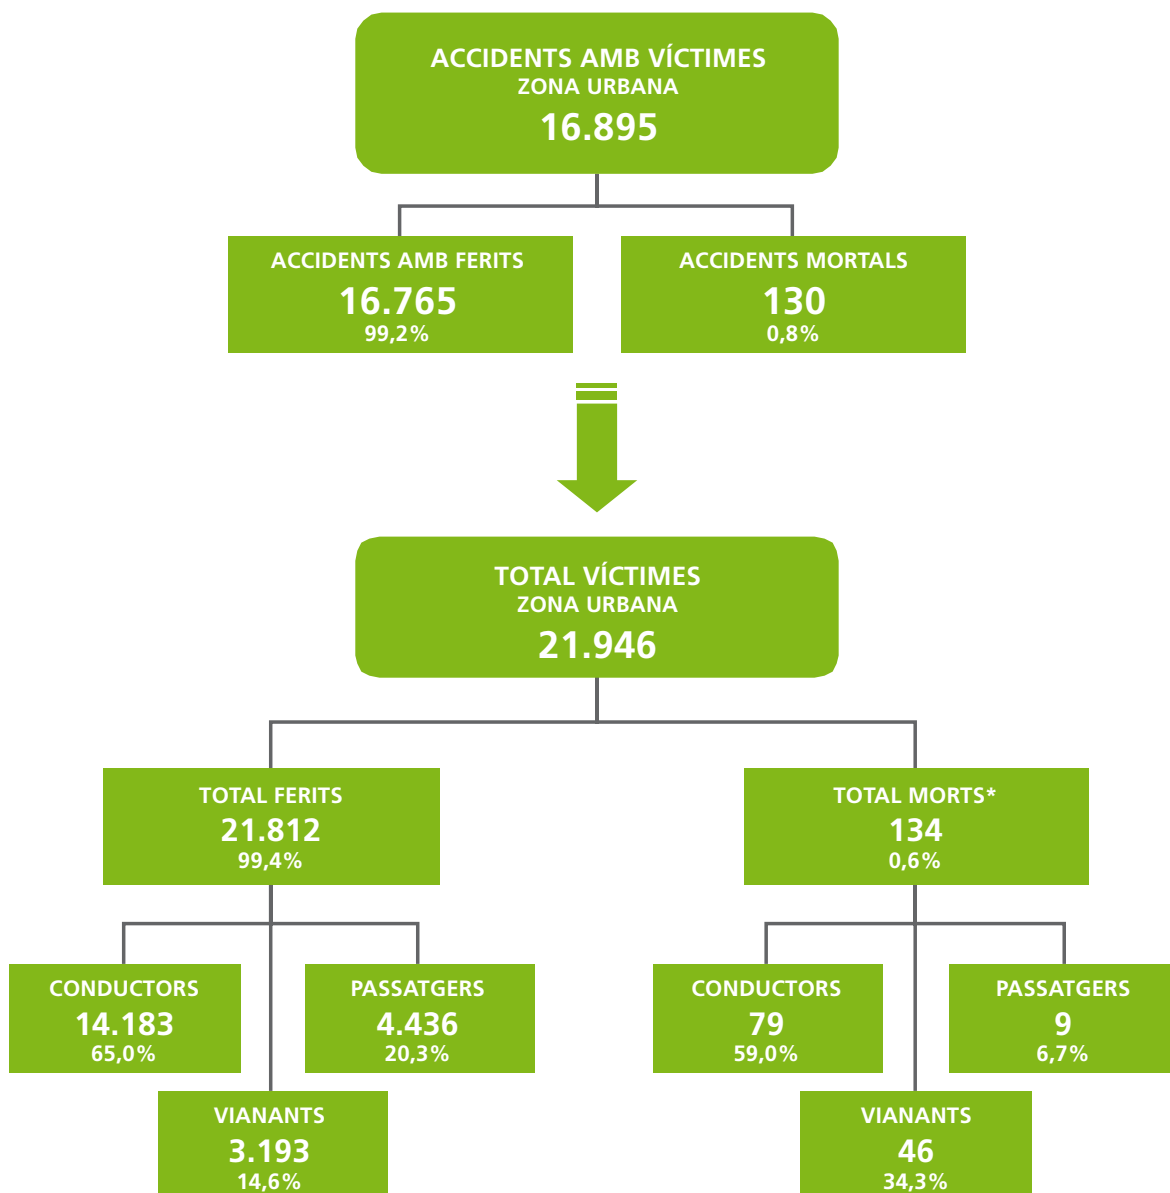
ACCIDENTS AMB VÍCTIMES
ZONA URBANA
16.895

ACCIDENTS AMB FERITS
16.765
99,2%

ACCIDENTS MORTALS
130
0,8%

TOTAL VÍCTIMES
ZONA URBANA
21.946

TOTAL FERITS
21.812
99,4%

TOTAL MORTS*
134
0,6%

CONDUCTORS
14.183
65,0%

PASSATGERS
4.436
20,3%

VIANANTS
3.193
14,6%

CONDUCTORS
79
59,0%

PASSATGERS
9
6,7%

VIANANTS
46
34,3%